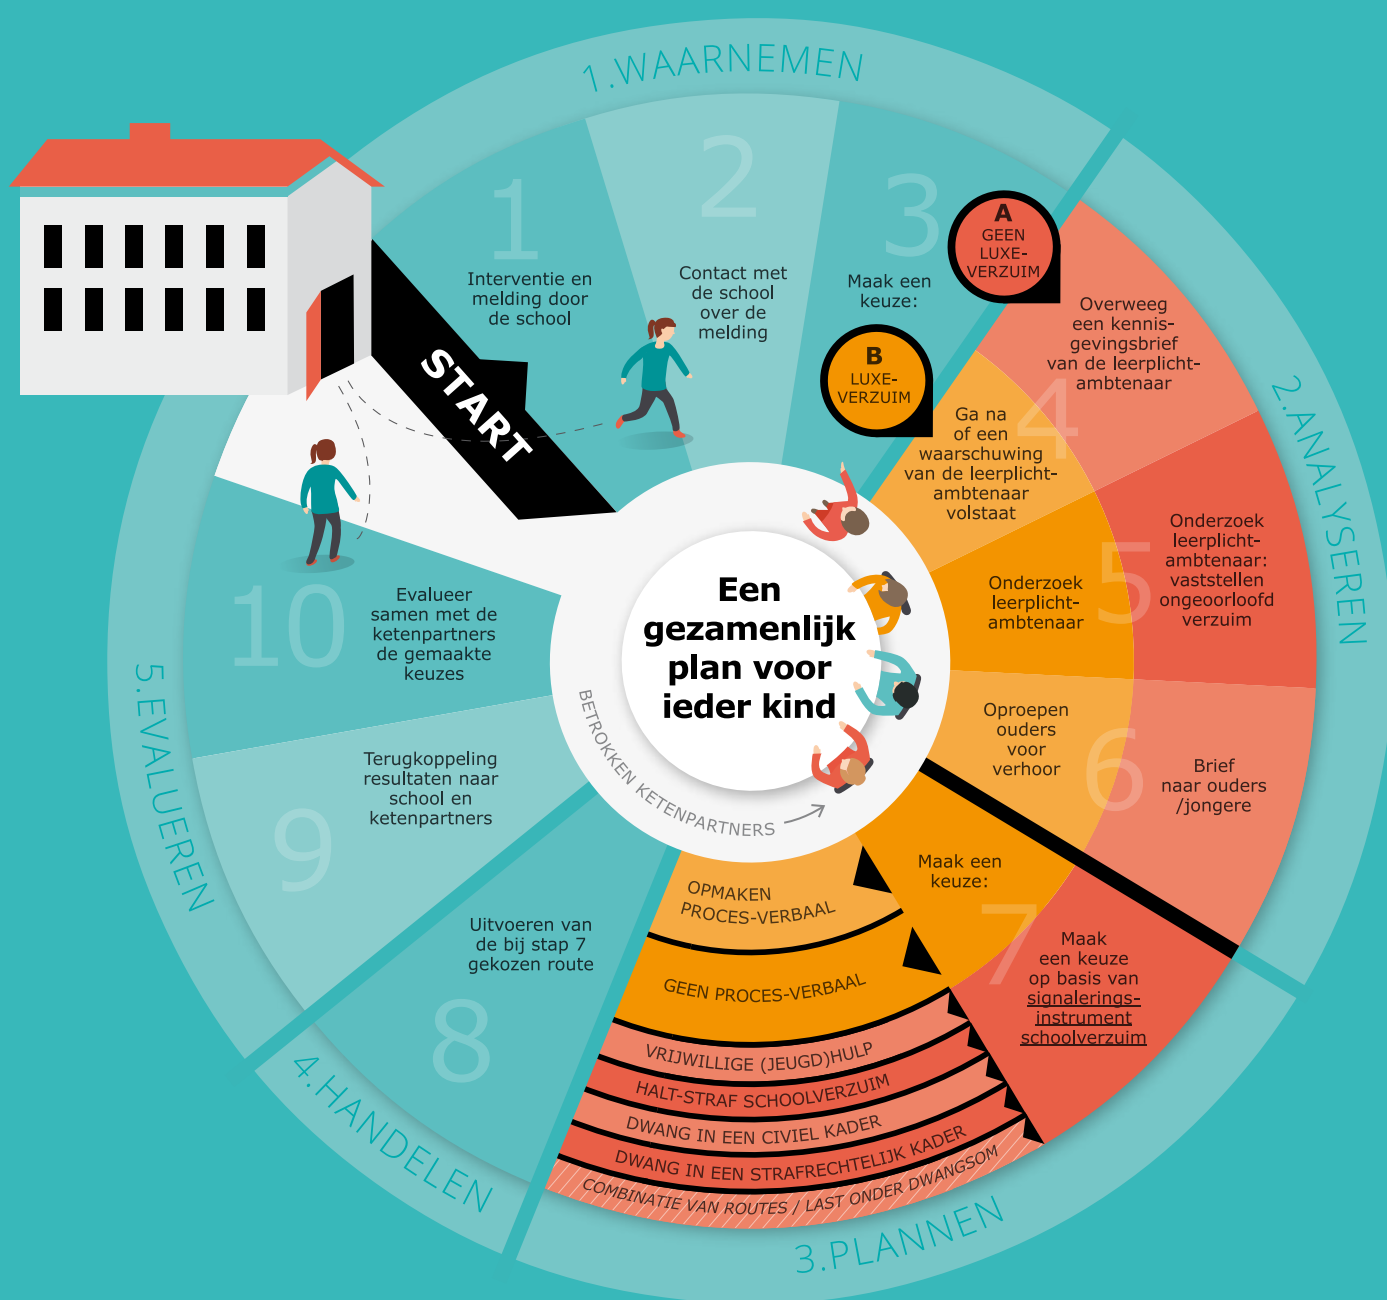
1.WAARNEMEN

START

1
Interventie en melding door de school

2
Contact met de school over de melding

3
Maak een keuze:

A
GEEN LUXE-VERZUIM

B
LUXE-VERZUIM

2.ANALYSEREN

Overweeg een kennisgevingsbrief van de leerplichtambtenaar

4
Ga na of een waarschuwing van de leerplichtambtenaar volstaat

5
Onderzoek leerplichtambtenaar

Onderzoek leerplichtambtenaar: vaststellen ongeoorloofd verzuim

6
Oproepen ouders voor verhoor

Brief naar ouders /jongere

7
Maak een keuze:

Maak een keuze op basis van signaleringsinstrument schoolverzuim

OPMAKEN PROCES-VERBAAL
GEEN PROCES-VERBAAL
VRIJWILLIGE (JEUGD)HULP
HALT-STRAF SCHOOLVERZUIM
DWANG IN EEN CIVIEL KADER
DWANG IN EEN STRAFRECHTELIJK KADER
COMBINATIE VAN ROUTES / LAST ONDER DWANGSOM

3.PLANNEN

8
Uitvoeren van de bij stap 7 gekozen route

4.HANDELEN

9
Terugkoppeling resultaten naar school en ketenpartners

10
Evalueer samen met de ketenpartners de gemaakte keuzes

5.EVALUEREN

Een gezamenlijk plan voor ieder kind

BETROKKEN KETENPARTNERS